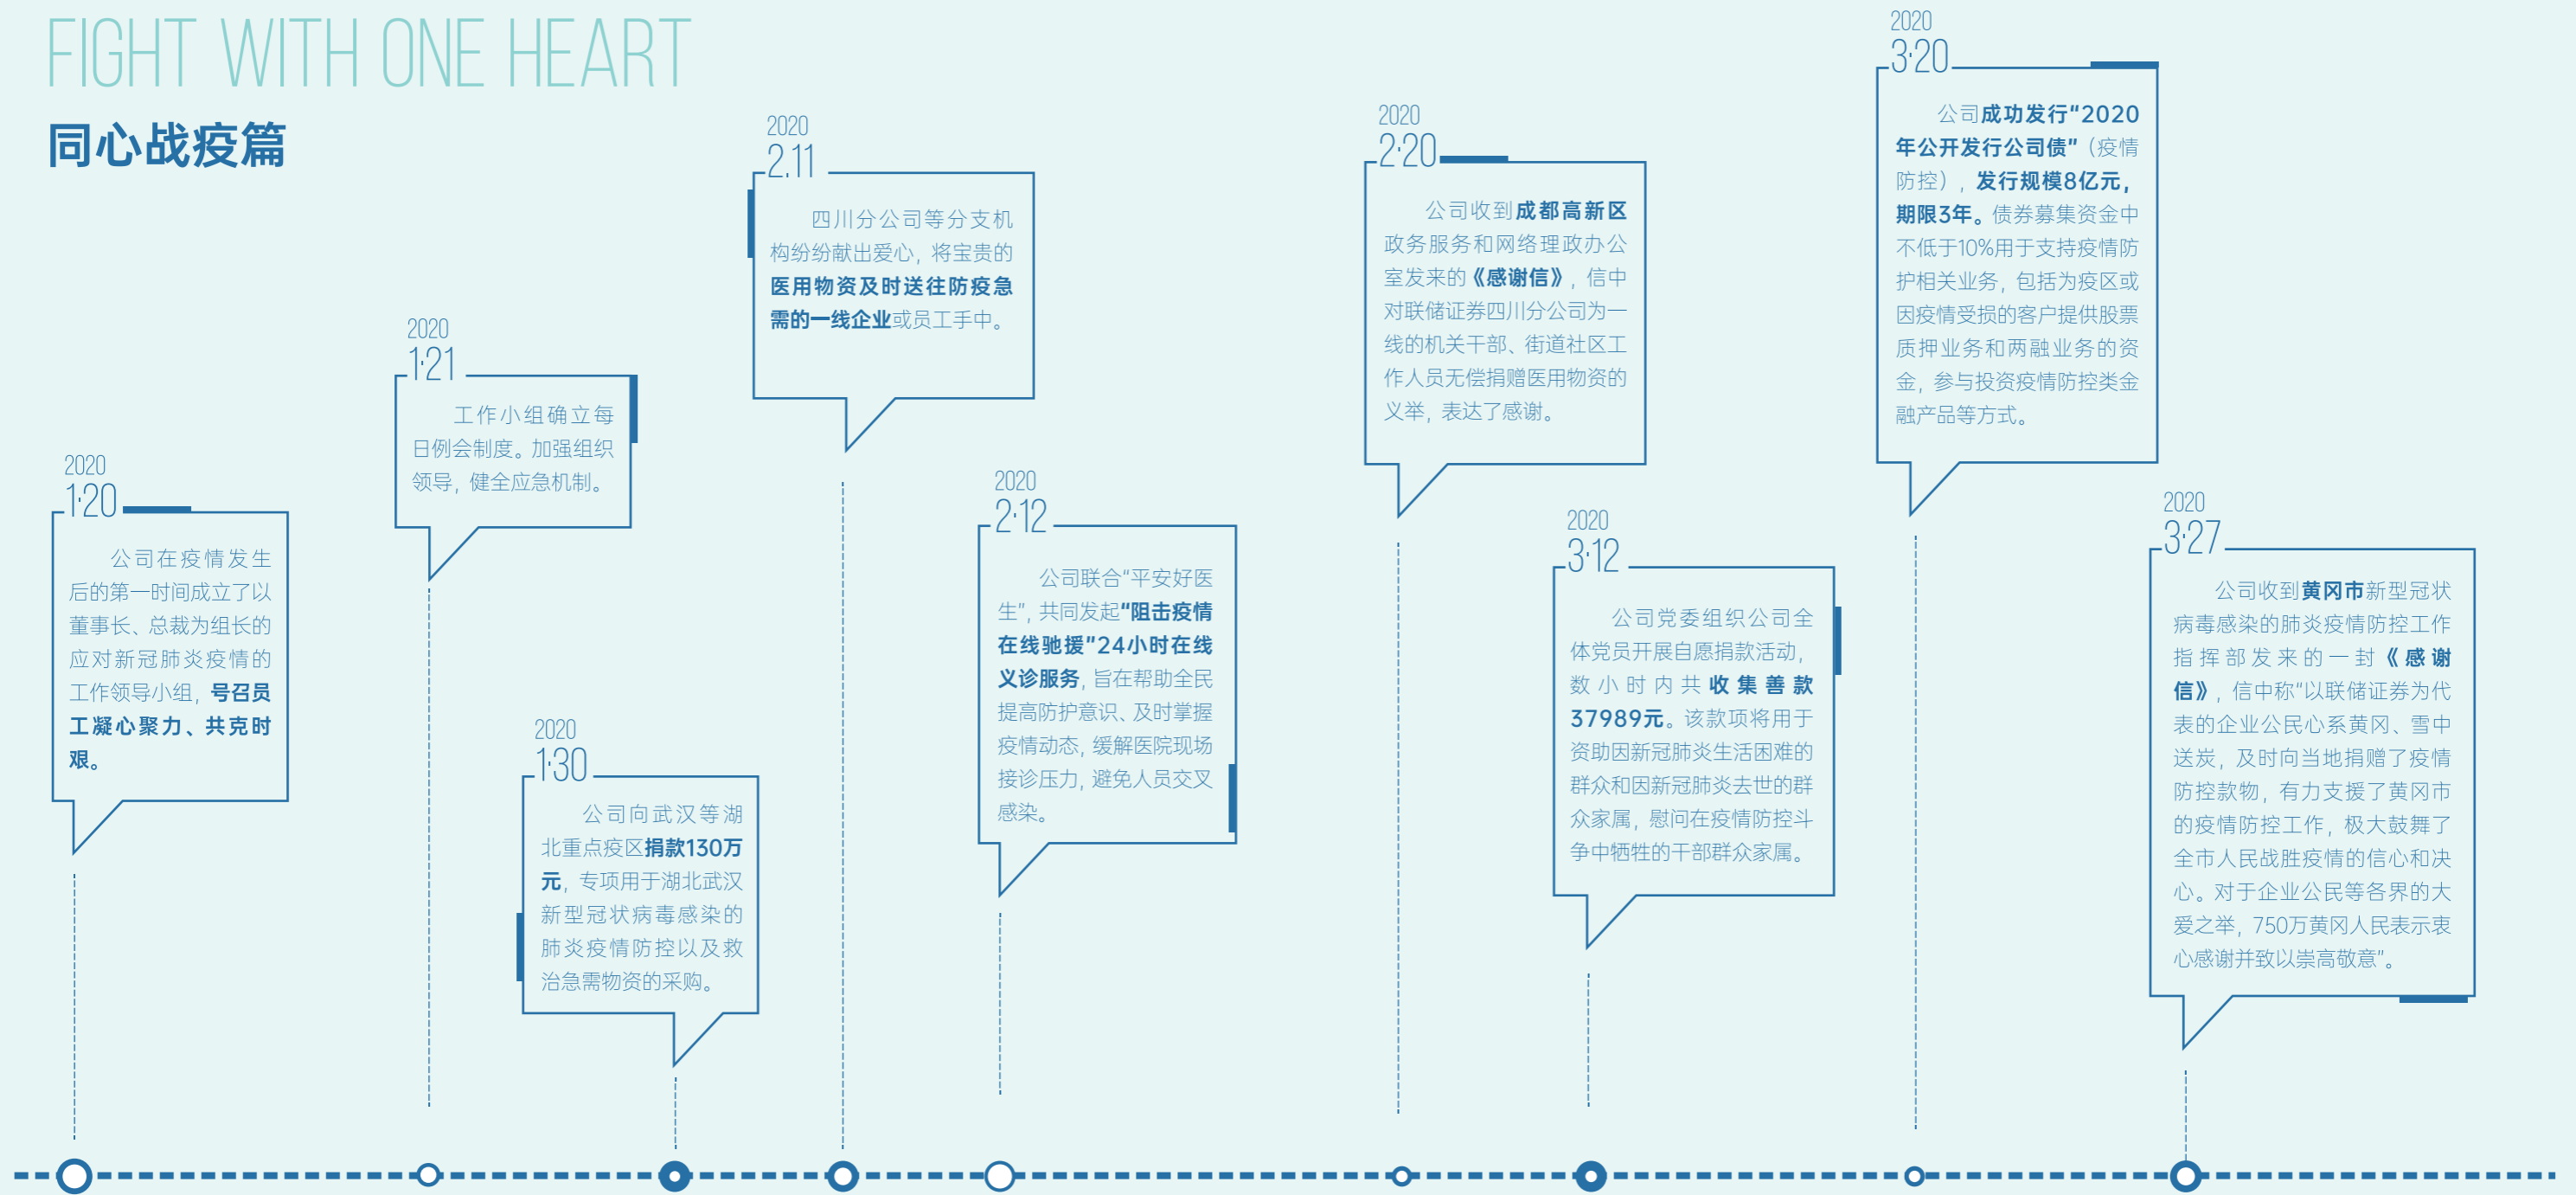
FIGHT WITH ONE HEART

同心战疫篇

2020
1·20

公司在疫情发生后的第一时间成立了以董事长、总裁为组长的应对新冠肺炎疫情的工作领导小组，号召员工凝心聚力、共克时艰。

2020
1·21

工作小组确立每日例会制度。加强组织领导，健全应急机制。

2020
1·30

公司向武汉等湖北重点疫区捐款130万元，专项用于湖北武汉新型冠状病毒感染的肺炎疫情防控以及救治急需物资的采购。

2020
2·11

四川分公司等分支机构纷纷献出爱心，将宝贵的医用物资及时送往防疫急需的一线企业或员工手中。

2020
2·12

公司联合“平安好医生”，共同发起“阻击疫情在线驰援”24小时在线义诊服务，旨在帮助全民提高防护意识、及时掌握疫情动态，缓解医院现场接诊压力，避免人员交叉感染。

2020
2·20

公司收到成都高新区政务服务和网络理政办公室发来的《感谢信》，信中对联储证券四川分公司为一线的机关干部、街道社区工作人员无偿捐赠医用物资的义举，表达了感谢。

2020
3·12

公司党委组织公司全体党员开展自愿捐款活动，数小时内共收集善款37989元。该款项将用于资助因新冠肺炎生活困难的群众和因新冠肺炎去世的群众家属，慰问在疫情防控斗争中牺牲的干部群众家属。

2020
3·20

公司成功发行“2020年公开发行公司债”（疫情防控），发行规模8亿元，期限3年。债券募集资金中不低于10%用于支持疫情防护相关业务，包括为疫区或因疫情受损的客户提供股票质押业务和两融业务的资金，参与投资疫情防控类金融产品等方式。

2020
3·27

公司收到黄冈市新型冠状病毒感染的肺炎疫情防控工作指挥部发来的一封《感谢信》，信中称“以联储证券为代表的企业公民心系黄冈、雪中送炭，及时向当地捐赠了疫情防控款物，有力支援了黄冈市的疫情防控工作，极大鼓舞了全市人民战胜疫情的信心和决心。对于企业公民等各界的大爱之举，750万黄冈人民表示衷心感谢并致以崇高敬意”。